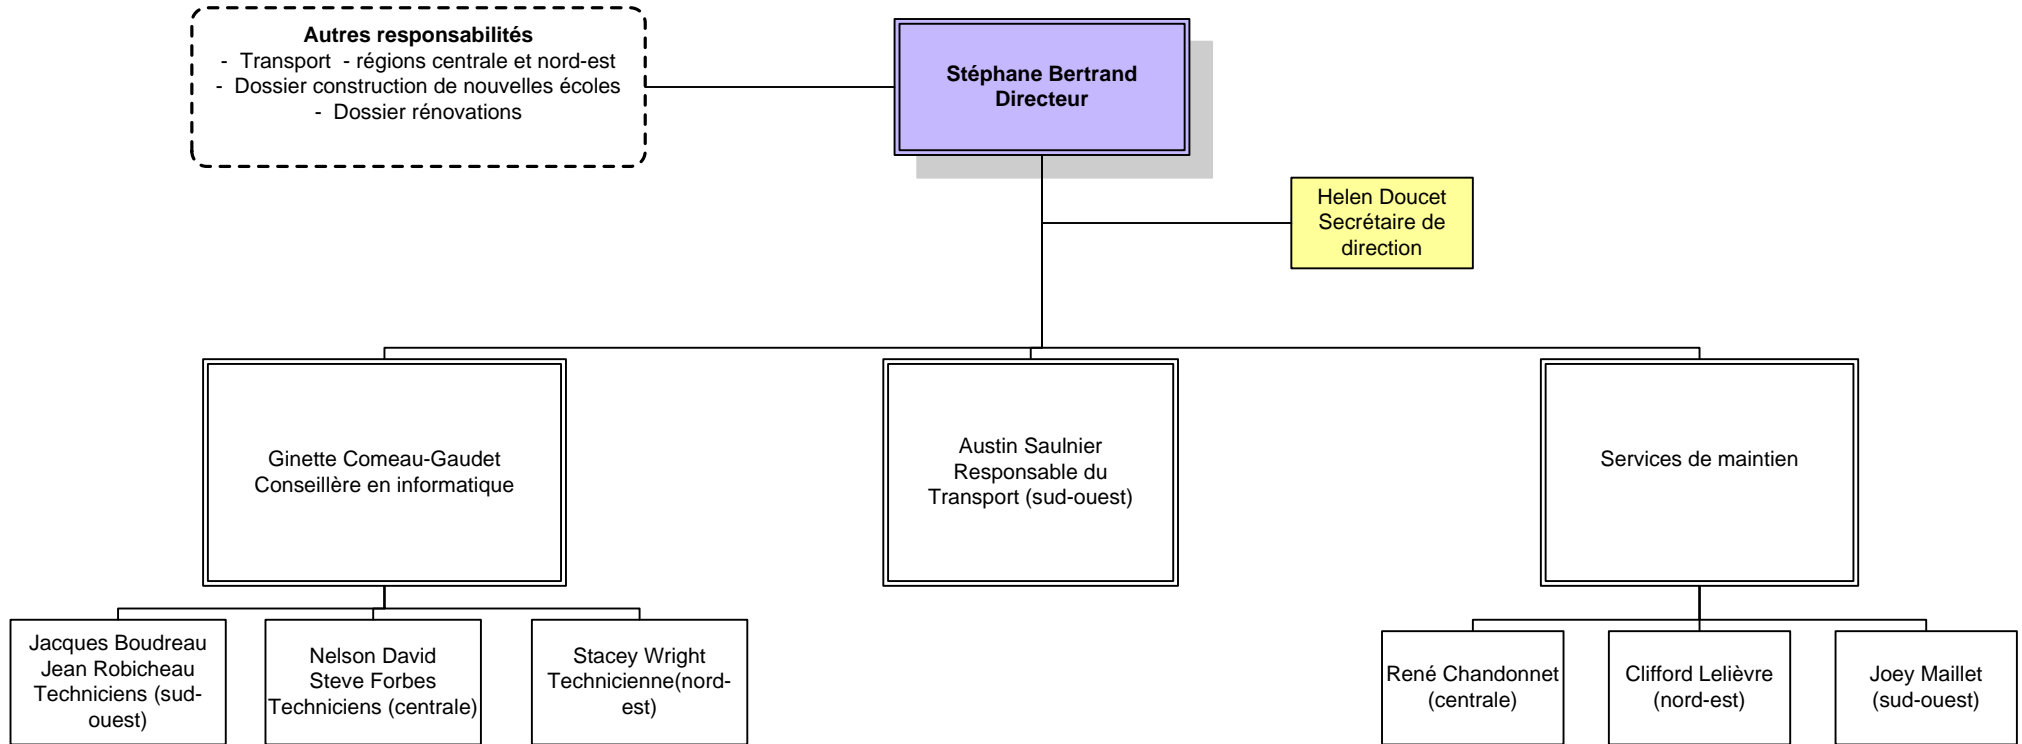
**Autres responsabilités**
- Transport - régions centrale et nord-est
- Dossier construction de nouvelles écoles
- Dossier rénovations

**Stéphane Bertrand**
**Directeur**

Helen Doucet
Secrétaire de direction

Ginette Comeau-Gaudet
Conseillère en informatique

Austin Saulnier
Responsable du Transport (sud-ouest)

Services de maintien

Jacques Boudreau
Jean Robicheau
Techniciens (sud-ouest)

Nelson David
Steve Forbes
Techniciens (centrale)

Stacey Wright
Technicienne(nord-est)

René Chandonnet
(centrale)

Clifford Lelièvre
(nord-est)

Joey Maillet
(sud-ouest)